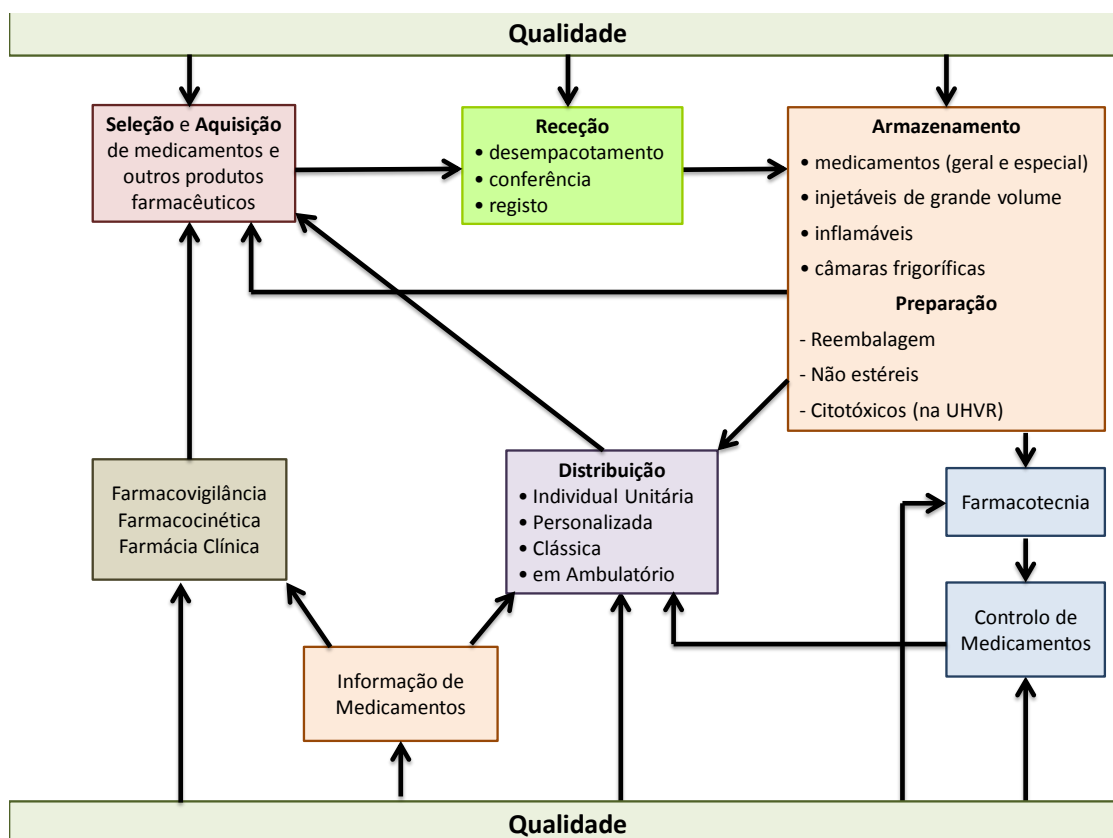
Qualidade

Seleção e Aquisição de medicamentos e outros produtos farmacêuticos

Receção
• desempacotamento
• conferência
• registo

Armazenamento
• medicamentos (geral e especial)
• injetáveis de grande volume
• inflamáveis
• câmaras frigoríficas
Preparação
- Reembalagem
- Não estéreis
- Citotóxicos (na UHVR)

Farmacovigilância
Farmacocinética
Farmácia Clínica

Distribuição
• Individual Unitária
• Personalizada
• Clássica
• em Ambulatório

Farmacotecnia

Controlo de Medicamentos

Informação de Medicamentos

Qualidade